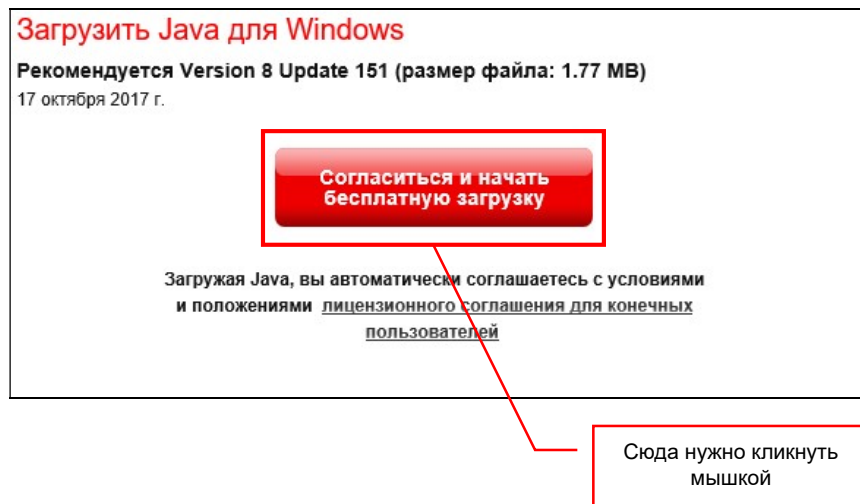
Загрузить Java для Windows

Рекомендуется Version 8 Update 151 (размер файла: 1.77 MB)

17 октября 2017 г.

Согласиться и начать бесплатную загрузку

Загружая Java, вы автоматически соглашаетесь с условиями и положениями лицензионного соглашения для конечных пользователей

Сюда нужно кликнуть мышкой